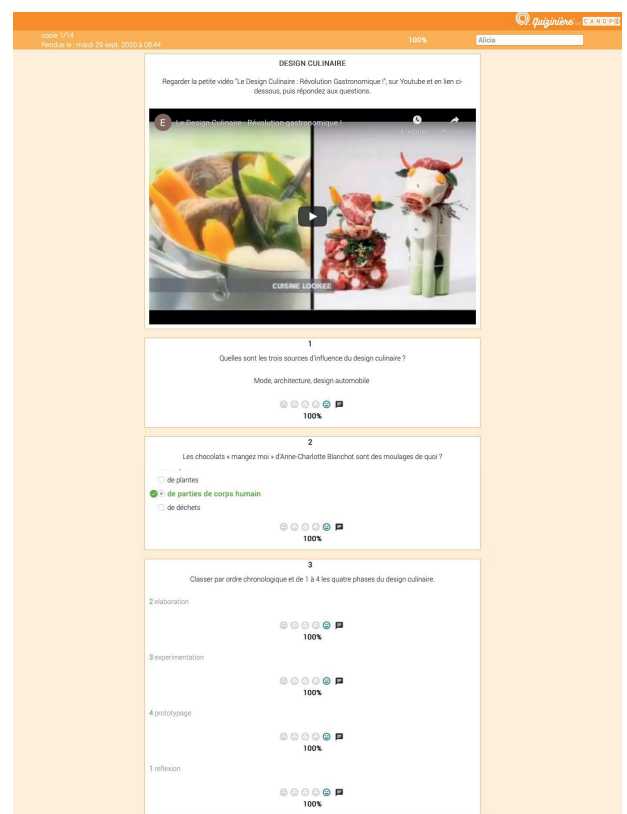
Quizinière CANOPÉ

copie 1/14
Rendue le : mardi 29 sept. 2020 à 08:44

100%

Alicia

DESIGN CULINAIRE

Regarder la petite vidéo "Le Design Culinaire : Révolution Gastronomique !", sur Youtube et en lien ci-dessous, puis répondez aux questions.

E Le Design Culinaire : Révolution gastronomique !
À regarder
Partager

CUISINE LOCALE

1

Quelles sont les trois sources d'influence du design culinaire ?

Mode, architecture, design automobile

100%

2

Les chocolats « mangez moi » d'Anne-Charlotte Blanchot sont des moulages de quoi ?

de plantes

de parties de corps humain

de déchets

100%

3

Classer par ordre chronologique et de 1 à 4 les quatre phases du design culinaire.

2 elaboration

100%

3 experimentation

100%

4 prototypage

100%

1 reflexion

100%